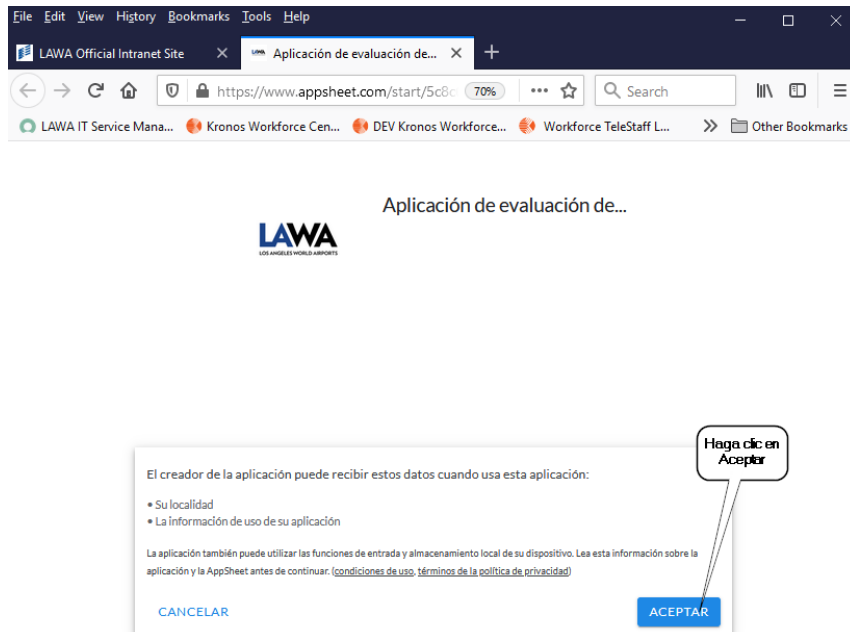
File Edit View History Bookmarks Tools Help

LAWA Official Intranet Site ×
Aplicación de evaluación de... ×
+

https://www.appsheet.com/start/5c8c
70%
Search

LAWA IT Service Mana... Kronos Workforce Cen... DEV Kronos Workforce... Workforce TeleStaff L... » Other Bookmarks

Aplicación de evaluación de...

LAWA
LOS ANGELES WORLD AIRPORTS

Haga clic en Aceptar

El creador de la aplicación puede recibir estos datos cuando usa esta aplicación:

• Su localidad
• La información de uso de su aplicación

La aplicación también puede utilizar las funciones de entrada y almacenamiento local de su dispositivo. Lea esta información sobre la aplicación y la AppSheet antes de continuar. (condiciones de uso, términos de la política de privacidad)

CANCELAR
ACEPTAR